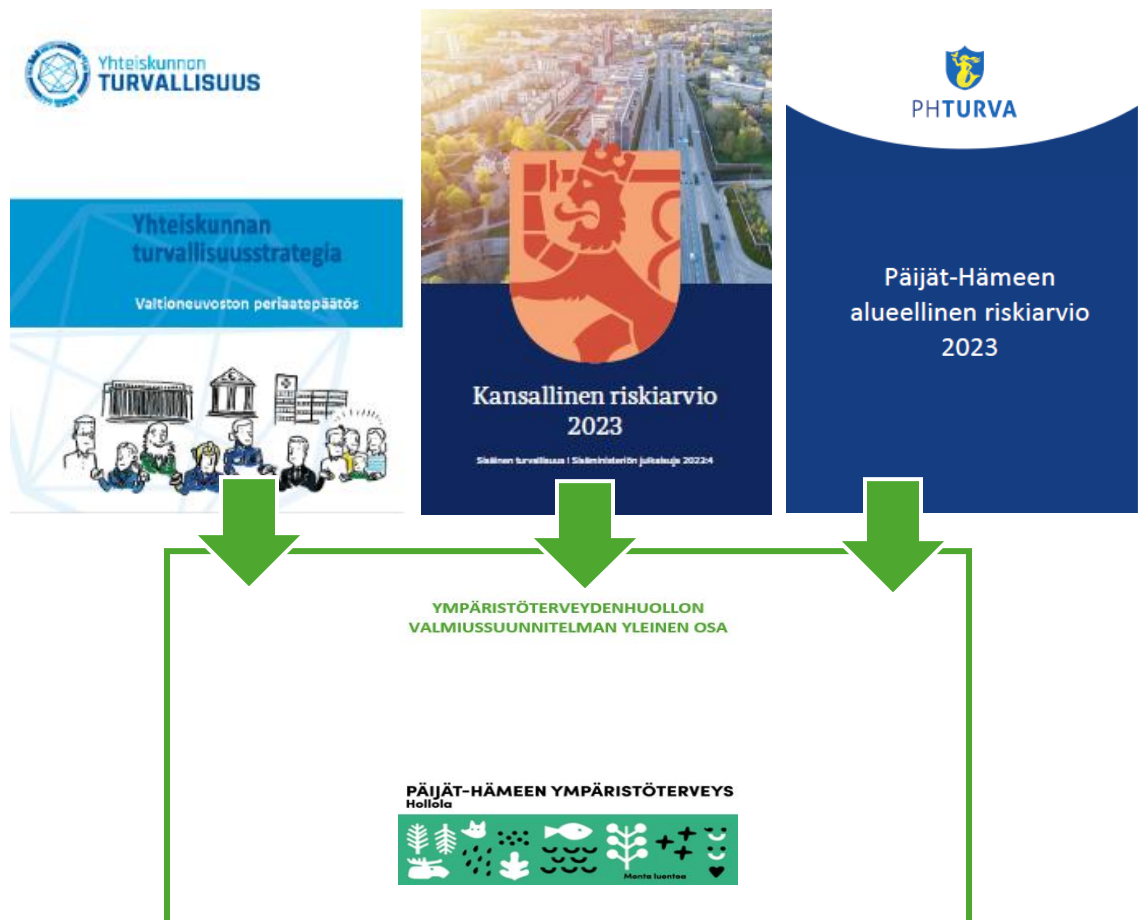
Yhteiskunnan TURVALLISUUS

Yhteiskunnan turvallisuusstrategia

Valtioneuvoston periaatepäätös

Kansallinen riskiarvio 2023

Sisäinen turvallisuus | Sisäministeriön julkaisuja 2023:4

PHTURVA

Päijät-Hämeen alueellinen riskiarvio 2023

YMPÄRISTÖTERVEYDENHUOLLON VALMIUSSUUNNITELMAN YLEINEN OSA

PÄIJÄT-HÄMEEN YMPÄRISTÖTERVEYS
Hollola

Monta luontoa